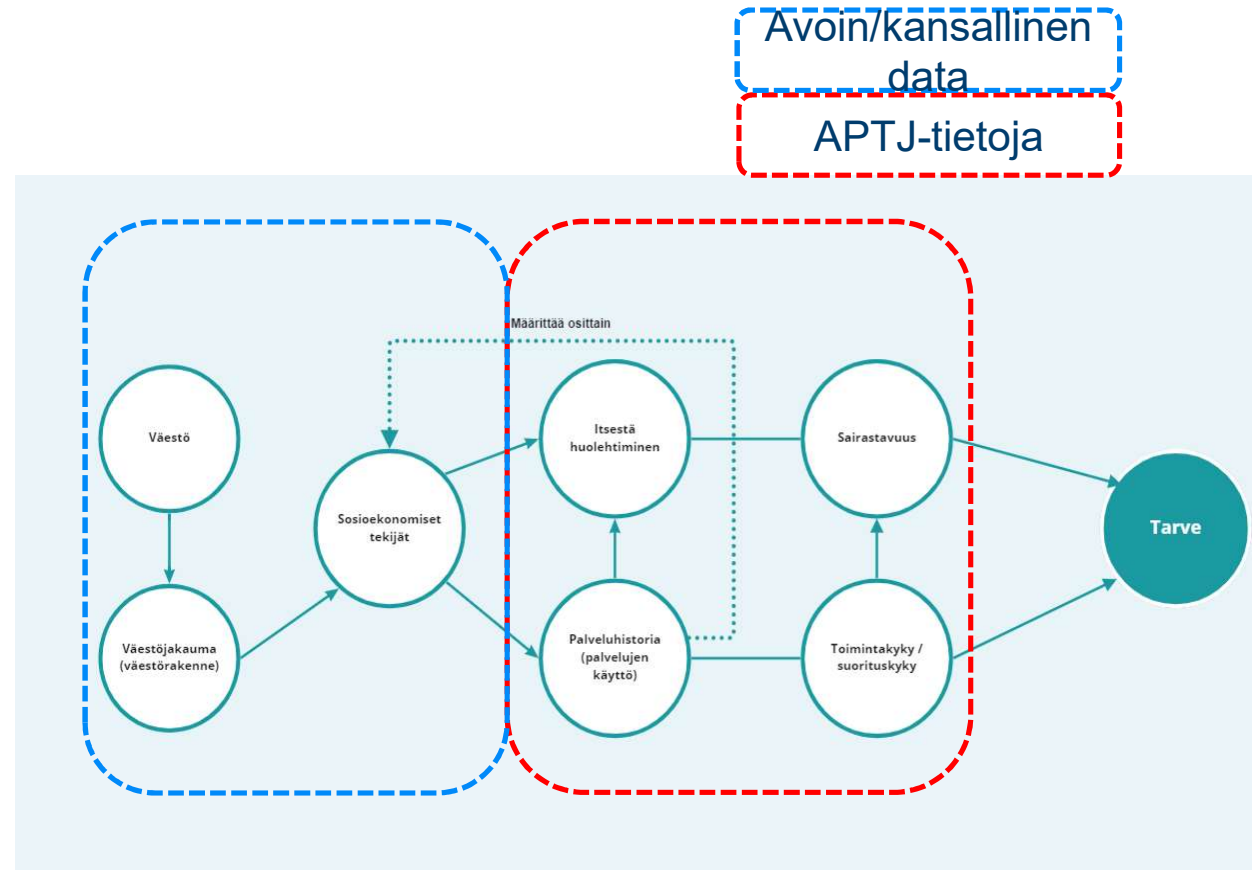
Avoin/kansallinen data

APTJ-tietoja

Määrittää osittain

Väestö

Väestöjakauma (väestörakenne)

Sosioekonomiset tekijät

Itsestä huolehtiminen

Palveluhistoria (palvelujen käyttö)

Sairastavuus

Toimintakyky / suorituskyky

Tarve